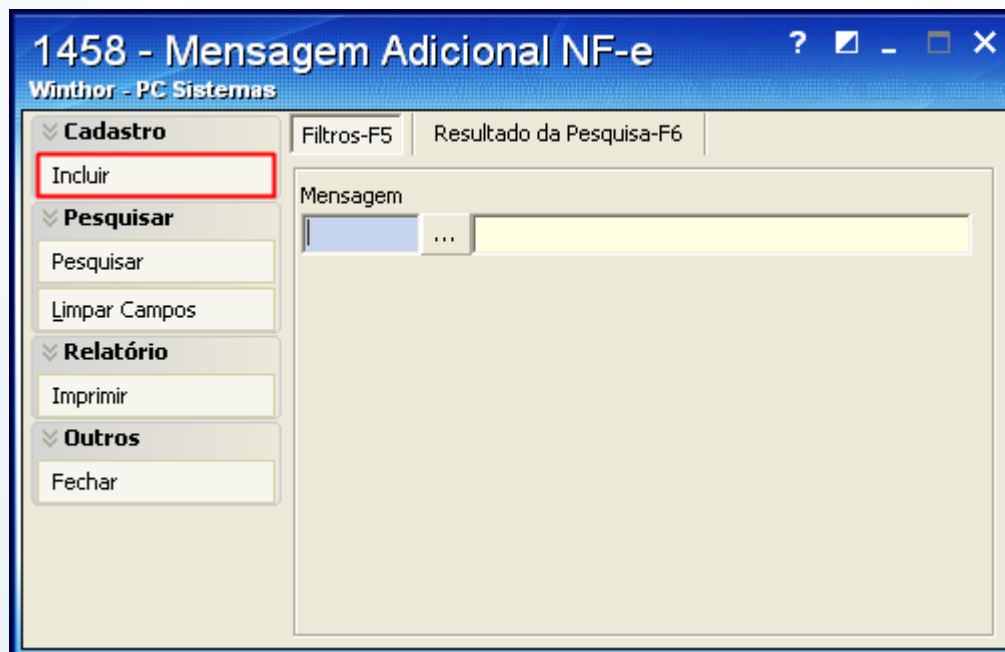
1458 - Mensagem Adicional NF-e

Winthor - PC Sistemas

? _

Cadastro

Incluir

Pesquisar

Pesquisar

Limpar Campos

Relatório

Imprimir

Outros

Fechar

Filtros-F5

Resultado da Pesquisa-F6

Mensagem

...